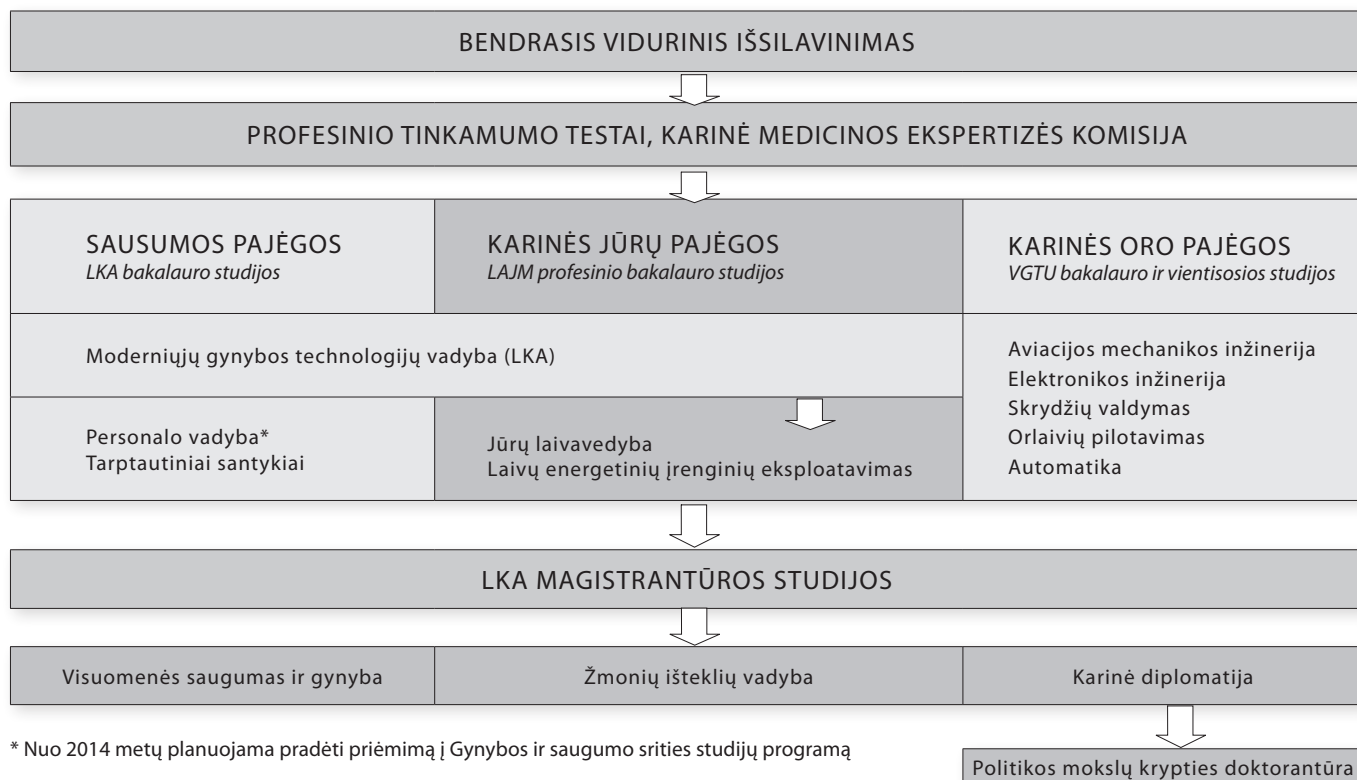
BENDRASIS VIDURINIS IŠSILAVINIMAS

PROFESINIO TINKAMUMO TESTAI, KARINĖ MEDICINOS EKSPERTIZĖS KOMISIJA

SAUSUMOS PAJĖGOS
*LKA bakalauro studijos*

KARINĖS JŪRŲ PAJĖGOS
*LAJM profesinio bakalauro studijos*

KARINĖS ORO PAJĖGOS
*VGTU bakalauro ir vientisosios studijos*

Moderniųjų gynybos technologijų vadyba (LKA)

Personalo vadyba*
Tarptautiniai santykiai

Jūrų laivavedyba
Laivų energetinių įrenginių eksploatavimas

Aviacijos mechanikos inžinerija
Elektronikos inžinerija
Skrydžių valdymas
Orlaivių pilotavimas
Automatika

LKA MAGISTRANTŪROS STUDIJOS

Visuomenės saugumas ir gynyba

Žmonių išteklių vadyba

Karinė diplomatija

* Nuo 2014 metų planuojama pradėti priėmimą į Gynybos ir saugumo srities studijų programą

Politikos mokslų krypties doktorantūra